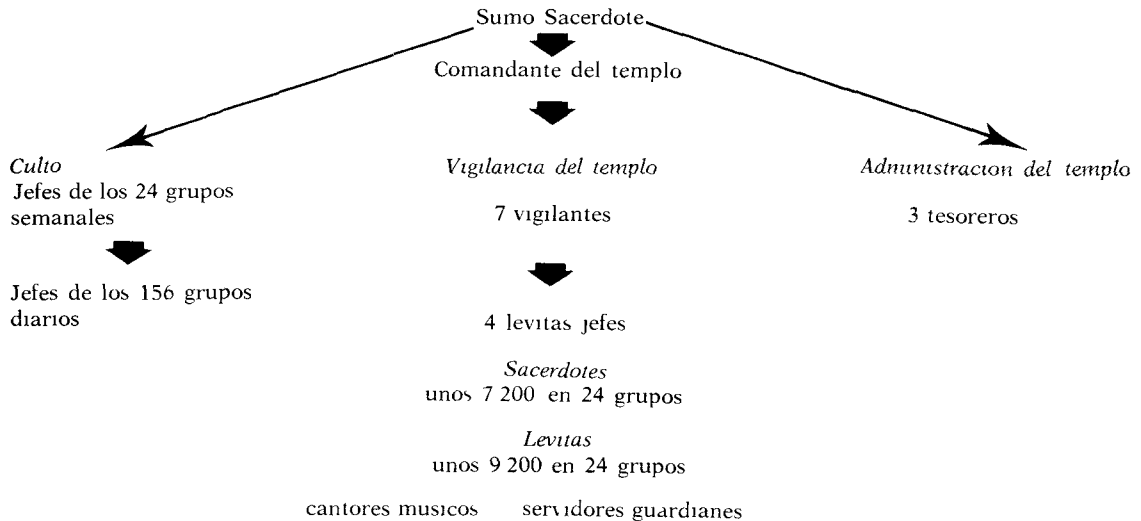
Sumo Sacerdote

Comandante del templo

Culto
Jefes de los 24 grupos semanales

Jefes de los 156 grupos diarios

Vigilancia del templo

7 vigilantes

4 levitas jefes

Sacerdotes
unos 7 200 en 24 grupos

Levitas
unos 9 200 en 24 grupos

cantores musicos servidores guardianes

Administracion del templo

3 tesoreros